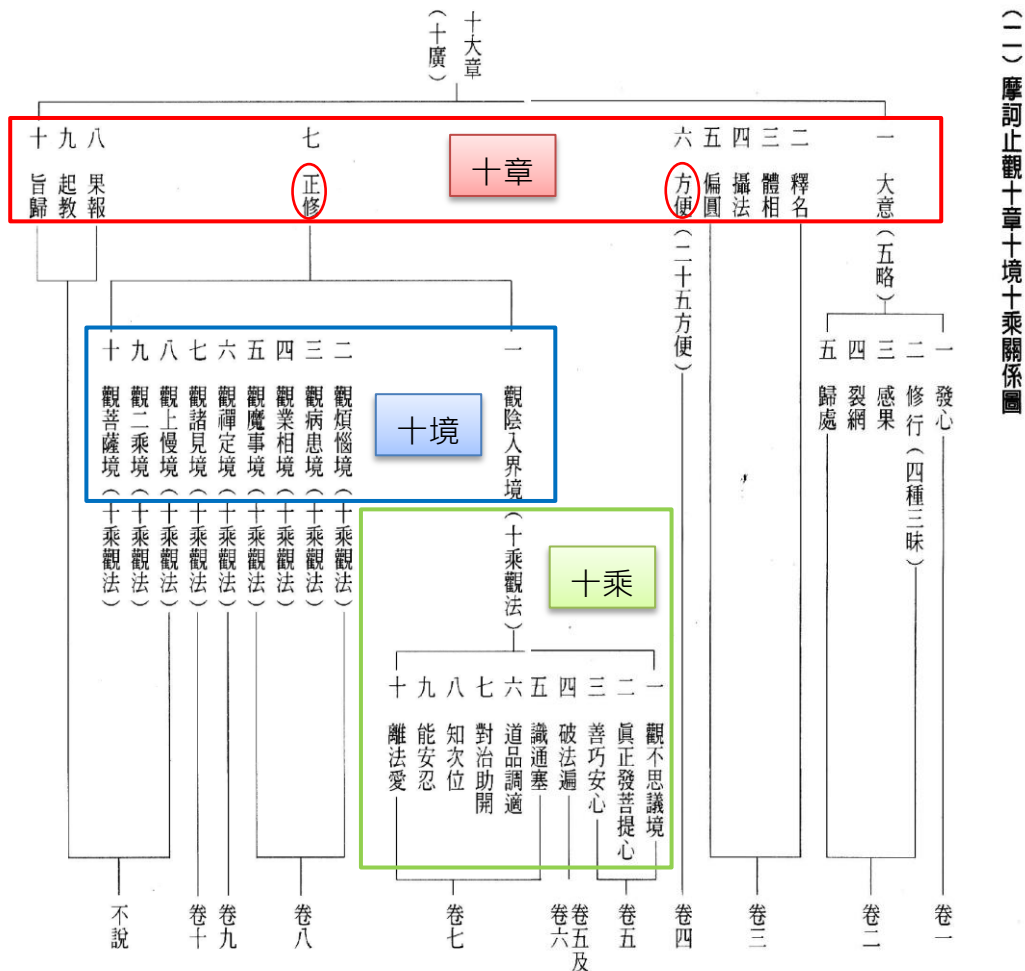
（二）摩訶止觀十章十境十乘關係圖

十大章（十廣）

十章

一 大意（五略）
一 發心
二 修行（四種三昧）
三 感果
四 裂網
五 歸處

二 釋名
三 體相
四 攝法
五 偏圓
六 方便（二十五方便）
七 正修
八 果報
九 起教
十 旨歸

十境

一 觀陰入界境（十乘觀法）
二 觀煩惱境（十乘觀法）
三 觀病患境（十乘觀法）
四 觀業相境（十乘觀法）
五 觀魔事境（十乘觀法）
六 觀禪定境（十乘觀法）
七 觀諸見境（十乘觀法）
八 觀上慢境（十乘觀法）
九 觀二乘境（十乘觀法）
十 觀菩薩境（十乘觀法）

十乘

一 觀不思議境
二 眞正發菩提心
三 善巧安心
四 破法遍
五 識通塞
六 道品調適
七 對治助開
八 知次位
九 能安忍
十 離法愛

卷一 卷二 卷三 卷四 卷五 卷五及卷六 卷七 卷八 卷九 卷十 不說